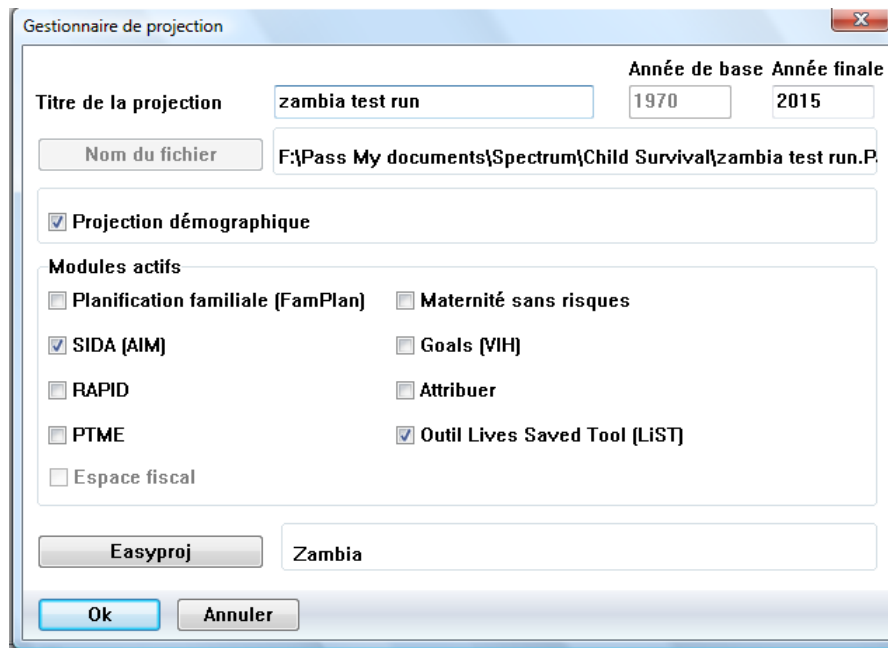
Gestionnaire de projection

Titre de la projection
zambia test run
Année de base
1970
Année finale
2015

Nom du fichier
F:\Pass My documents\Spectrum\Child Survival\zambia test run.P

Projection démographique

Modules actifs
Planification familiale (FamPlan)
Maternité sans risques
SIDA (AIM)
Goals (VIH)
RAPID
Attribuer
PTME
Outil Lives Saved Tool (LiST)
Espace fiscal

Easyproj
Zambia

Ok
Annuler